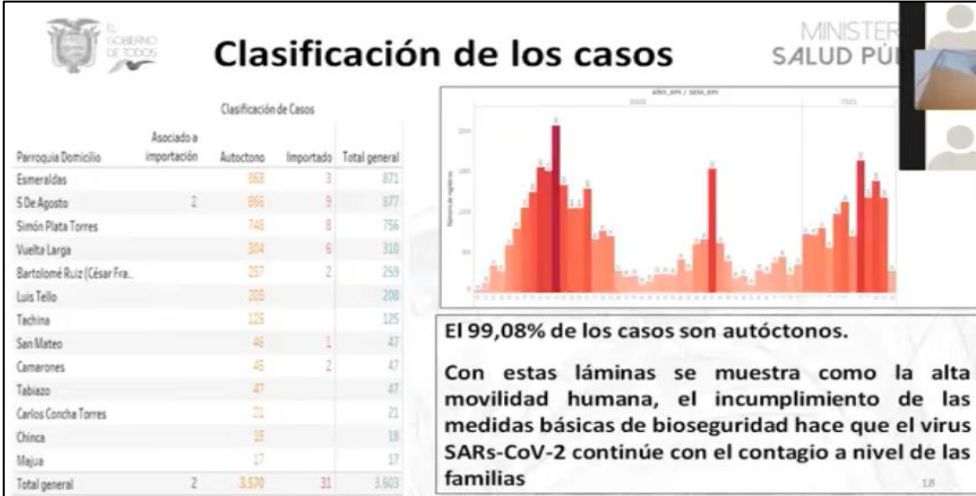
EL GOBIERNO DE TODOS

Clasificación de los casos

MINISTER SALUD PÚ

Clasificación de Casos

| Parroquia Domicilio | Asociado a importación | Autoctono | Importado | Total general |
|---|---|---|---|---|
| Esmeraldas | | 868 | 3 | 871 |
| 5 De Agosto | 2 | 866 | 9 | 877 |
| Simón Plata Torres | | 748 | 8 | 756 |
| Vuelta Larga | | 304 | 6 | 310 |
| Bartolomé Ruiz (César Fra.. | | 257 | 2 | 259 |
| Luis Tello | | 208 | | 208 |
| Tachina | | 125 | | 125 |
| San Mateo | | 46 | 1 | 47 |
| Camarones | | 45 | 2 | 47 |
| Tabiazo | | 47 | | 47 |
| Carlos Concha Torres | | 21 | | 21 |
| Chinca | | 18 | | 18 |
| Majua | | 17 | | 17 |
| Total general | 2 | 3.570 | 31 | 3.603 |

AÑO_EPI / SEM_EPI

2020

2021

Número de registros

El 99,08% de los casos son autóctonos.

Con estas láminas se muestra como la alta movilidad humana, el incumplimiento de las medidas básicas de bioseguridad hace que el virus SARs-CoV-2 continúe con el contagio a nivel de las familias

18